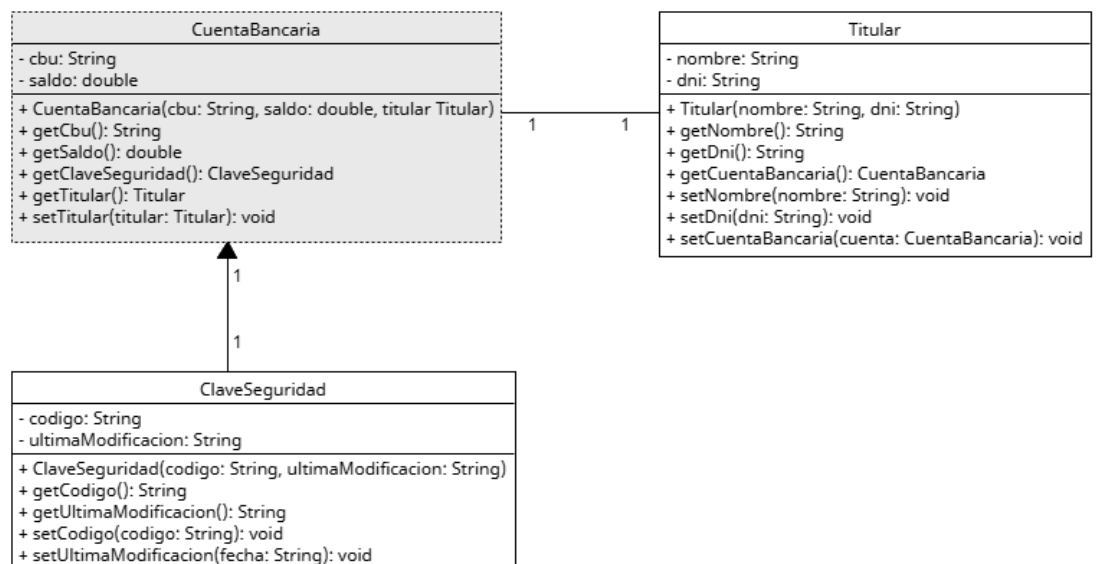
CuentaBancaria

- cbu: String
- saldo: double

+ CuentaBancaria(cbu: String, saldo: double, titular Titular)
+ getCbu(): String
+ getSaldo(): double
+ getClaveSeguridad(): ClaveSeguridad
+ getTitular(): Titular
+ setTitular(titular: Titular): void

1 1

Titular

- nombre: String
- dni: String

+ Titular(nombre: String, dni: String)
+ getNombre(): String
+ getDni(): String
+ getCuentaBancaria(): CuentaBancaria
+ setNombre(nombre: String): void
+ setDni(dni: String): void
+ setCuentaBancaria(cuenta: CuentaBancaria): void

1

1

ClaveSeguridad

- codigo: String
- ultimaModificacion: String

+ ClaveSeguridad(codigo: String, ultimaModificacion: String)
+ getCodigo(): String
+ getUltimaModificacion(): String
+ setCodigo(codigo: String): void
+ setUltimaModificacion(fecha: String): void